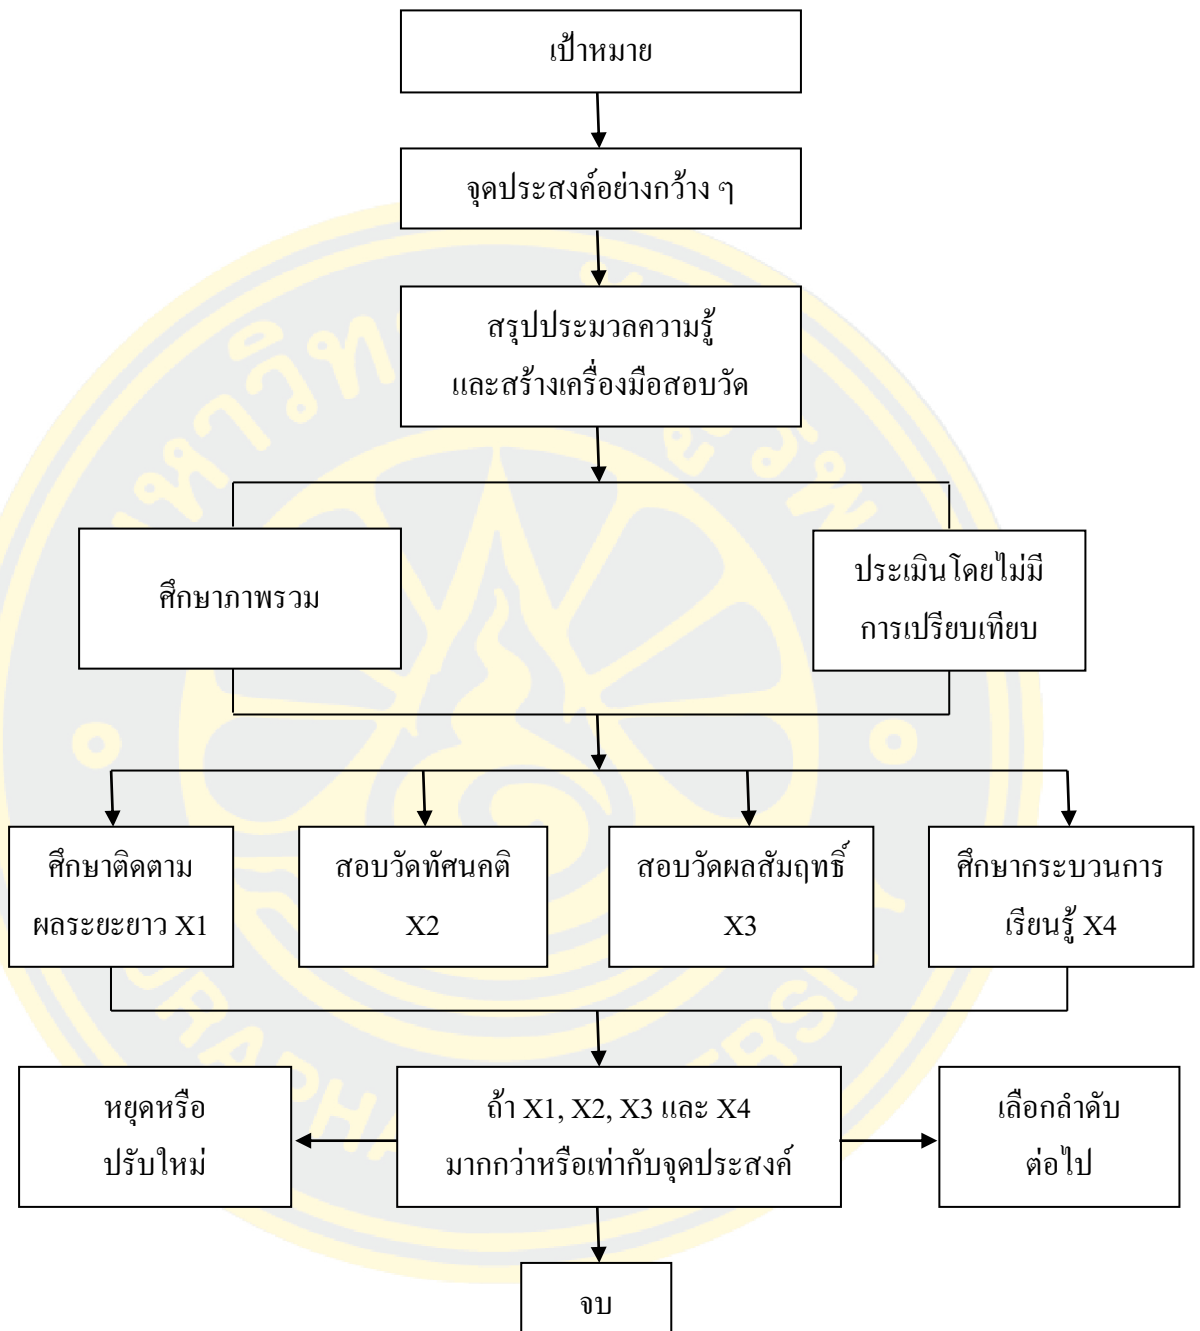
เป้าหมาย

จุดประสงค์อย่างกว้าง ๆ

สรุปประมวลความรู้ และสร้างเครื่องมือสอบวัด

ศึกษาภาพรวม

ประเมินโดยไม่มีการเปรียบเทียบ

ศึกษาติดตามผลระยะยาว X1

สอบวัดทัศนคติ X2

สอบวัดผลสัมฤทธิ์ X3

ศึกษากระบวนการเรียนรู้ X4

หยุดหรือปรับใหม่

ถ้า X1, X2, X3 และ X4 มากกว่าหรือเท่ากับจุดประสงค์

เลือกลำดับต่อไป

จบ